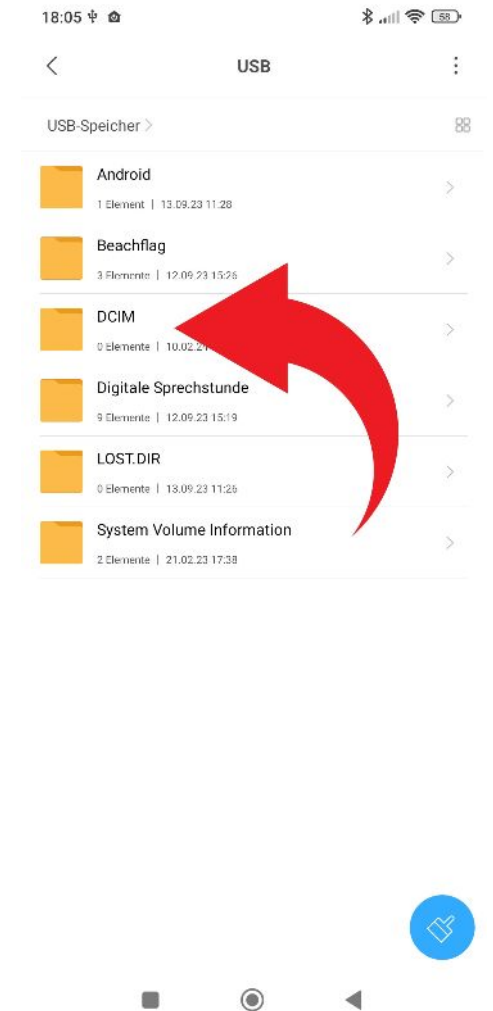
18:05

58

USB

USB-Speicher

Android
1 Element | 13.09.23 11:28

Beachflag
3 Elemente | 12.09.23 15:26

DCIM
0 Elemente | 10.02.2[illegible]

Digitale Sprechstunde
9 Elemente | 12.09.23 15:19

LOST.DIR
0 Elemente | 13.09.23 11:26

System Volume Information
2 Elemente | 21.02.23 17:38